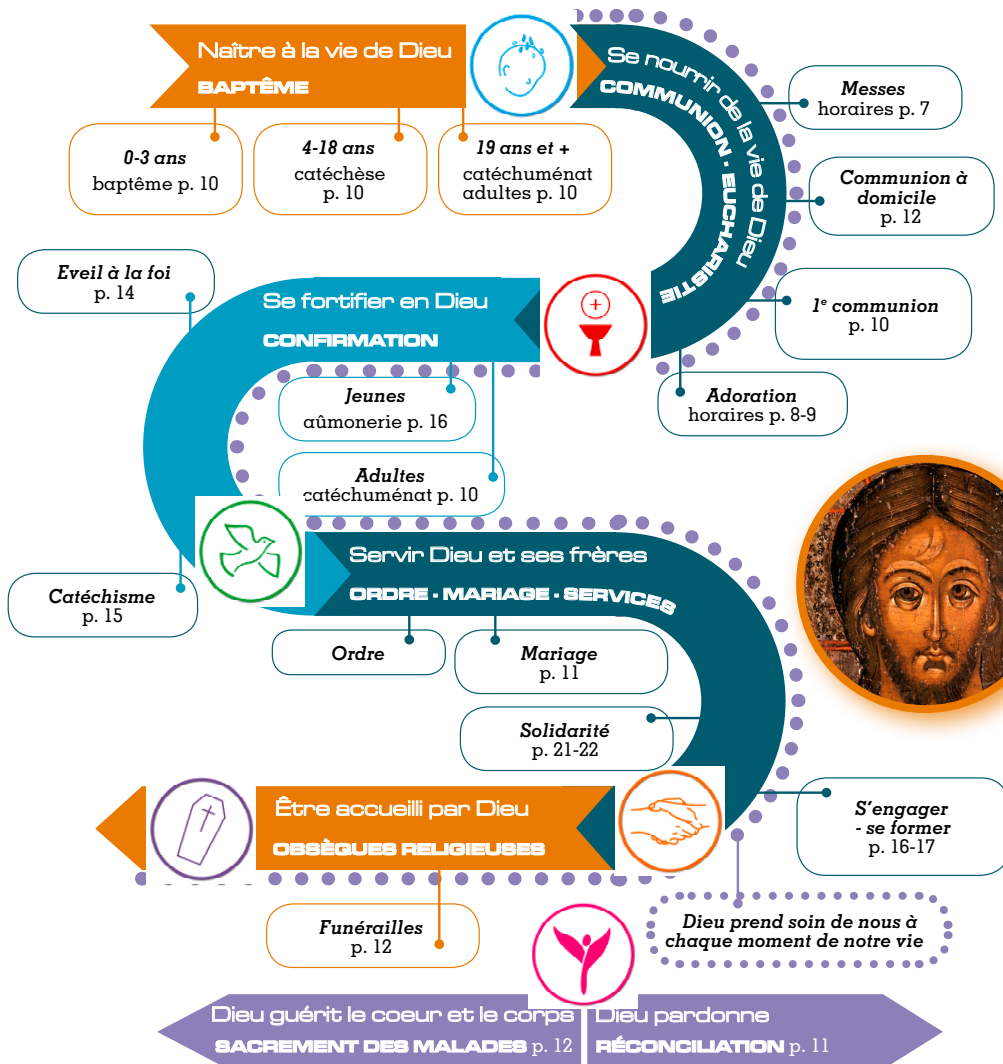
Naître à la vie de Dieu
BAPTÊME

0-3 ans
baptême p. 10

4-18 ans
catéchèse
p. 10

19 ans et +
catéchuménat
adultes p. 10

Se nourrir de la vie de Dieu
COMMUNION - EUCHARISTIE

Messes
horaires p. 7

Communion à domicile
p. 12

1e communion
p. 10

Adoration
horaires p. 8-9

Eveil à la foi
p. 14

Se fortifier en Dieu
CONFIRMATION

Jeunes
aûmonerie p. 16

Adultes
catéchuménat p. 10

Catéchisme
p. 15

Servir Dieu et ses frères
ORDRE - MARIAGE - SERVICES

Ordre

Mariage
p. 11

Solidarité
p. 21-22

S'engager - se former
p. 16-17

Être accueilli par Dieu
OBSÈQUES RELIGIEUSES

Funérailles
p. 12

Dieu prend soin de nous à chaque moment de notre vie

Dieu guérit le coeur et le corps
SACREMENT DES MALADES p. 12

Dieu pardonne
RÉCONCILIATION p. 11